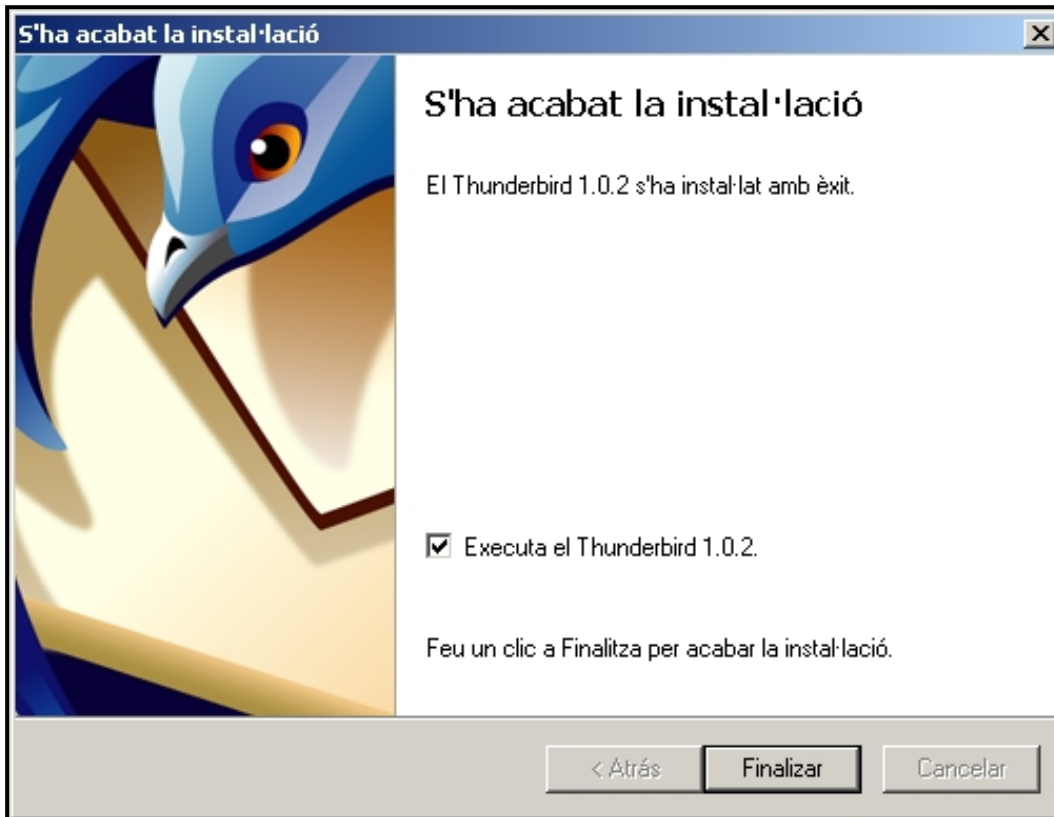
S'ha acabat la instal·lació

S'ha acabat la instal·lació

El Thunderbird 1.0.2 s'ha instal·lat amb èxit.

Executa el Thunderbird 1.0.2.

Feu un clic a Finalitza per acabar la instal·lació.

< Atrás

Finalizar

Cancelar